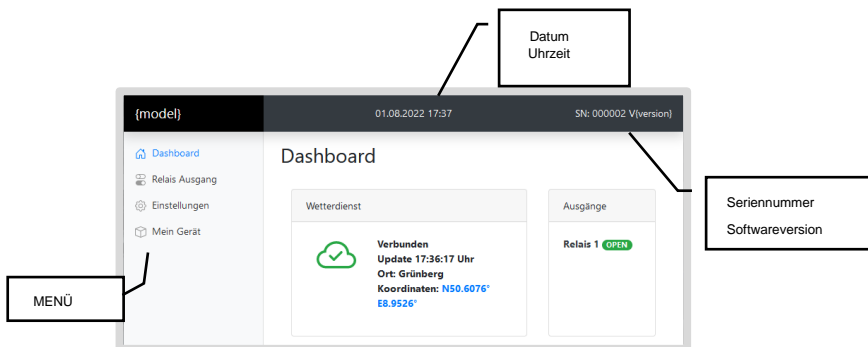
Datum
Uhrzeit

{model}

01.08.2022 17:37

SN: 000002 V(version)

Seriennummer
Softwareversion

Dashboard
Relais Ausgang
Einstellungen
Mein Gerät

MENÜ

Dashboard

Wetterdienst

Verbunden
Update 17:36:17 Uhr
Ort: Grünberg
Koordinaten: N50.6076° E8.9526°

Ausgänge

Relais 1 OPEN